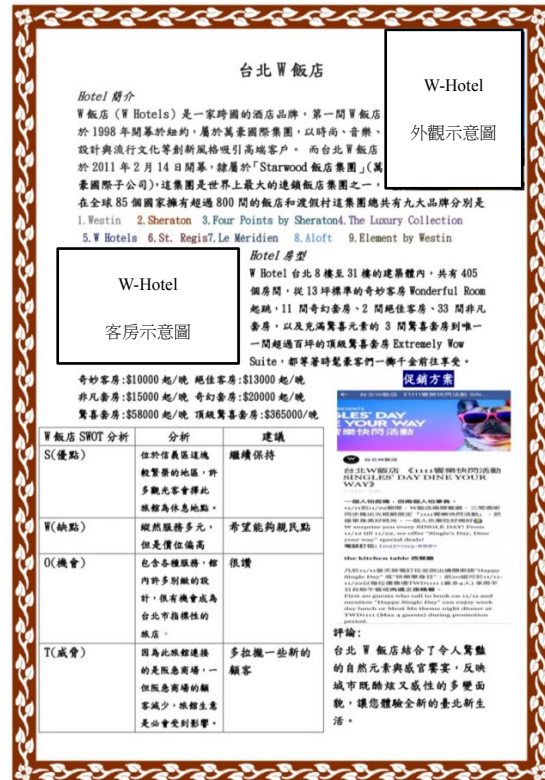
台北 W 飯店

W-Hotel

外觀示意圖

Hotel 簡介

W 飯店 (W Hotels) 是一家跨國的酒店品牌，第一間 W 飯店於 1998 年開幕於紐約，屬於萬豪國際集團，以時尚、音樂、設計與流行文化等創新風格吸引高端客戶。而台北 W 飯店於 2011 年 2 月 14 日開幕，隸屬於「Starwood 飯店集團」(萬豪國際子公司)，這集團是世界上最大的連鎖飯店集團之一，在全球 85 個國家擁有超過 800 間的飯店和渡假村這集團總共有九大品牌分別是 1.Westin 2.Sheraton 3.Four Points by Sheraton4.The Luxury Collection 5.W Hotels 6.St. Regis7.Le Méridien 8.Aloft 9.Element by Westin

W-Hotel

客房示意圖

Hotel 房型

W Hotel 台北 8 樓至 31 樓的建築體內，共有 405 個房間，從 13 坪標準的奇妙客房 Wonderful Room 起跳，11 間奇幻套房、2 間絕佳套房、33 間非凡套房，以及充滿驚喜元素的 3 間驚喜套房到唯一一間超過百坪的頂級驚喜套房 Extremely Wow Suite，都等著時髦客們一擲千金前往享受。

奇妙客房:$10000 起/晚 絕佳客房:$13000 起/晚
非凡套房:$15000 起/晚 奇幻套房:$20000 起/晚
驚喜套房:$58000 起/晚 頂級驚喜套房:$365000/晚

促銷方案

| W 飯店 SWOT 分析 | 分析 | 建議 |
|---|---|---|
| S(優點) | 位於信義區這塊較繁榮的地區，許多觀光客會擇此旅館為休息地點。 | 繼續保持 |
| W(缺點) | 縱然服務多元，但是價位偏高 | 希望能夠親民點 |
| O(機會) | 包含各種服務，館內許多別緻的設計，很有機會成為台北市指標性的旅店。 | 很讚 |
| T(威脅) | 因為此旅館連接的是販急商場，一但販急商場的顧客減少，旅館生意是必會受到影響。 | 多拉攏一些新的顧客 |

台北W飯店 《1111驚喜快閃活動 SINGLES' DAY DINE YOUR WAY》

評論:

台北 W 飯店結合了令人驚豔的自然元素與感官饗宴，反映城市既酷炫又感性的多變面貌，讓您體驗全新的臺北新生活。